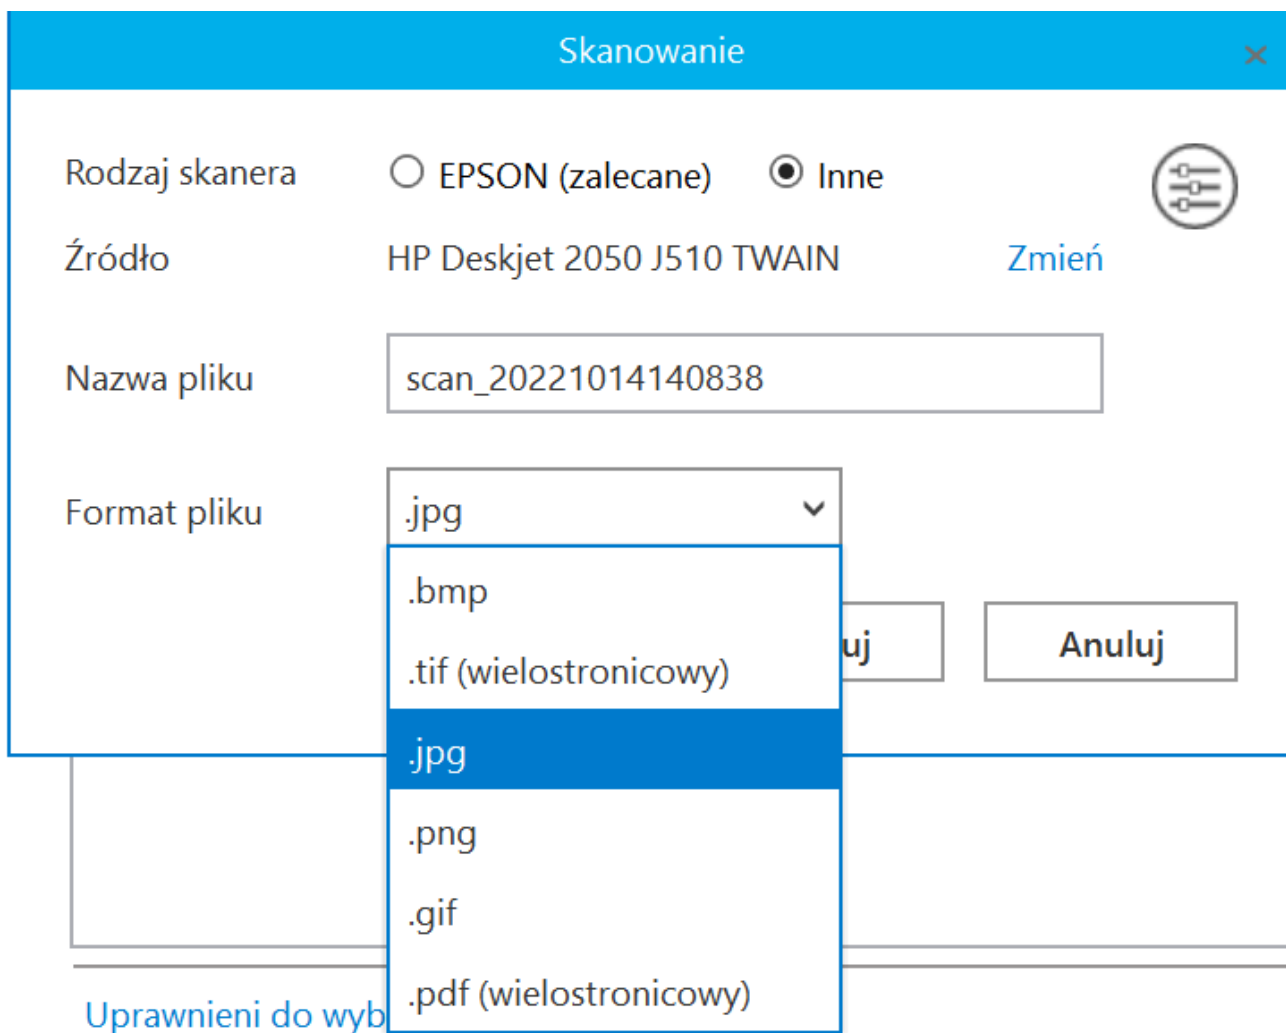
Skanowanie

Rodzaj skanera EPSON (zalecane) Inne

Źródło HP Deskjet 2050 J510 TWAIN Zmień

Nazwa pliku scan_20221014140838

Format pliku .jpg

.bmp
.tif (wielostronicowy)
.jpg
.png
.gif
.pdf (wielostronicowy)

uj

Anuluj

Uprawnieni do wyb